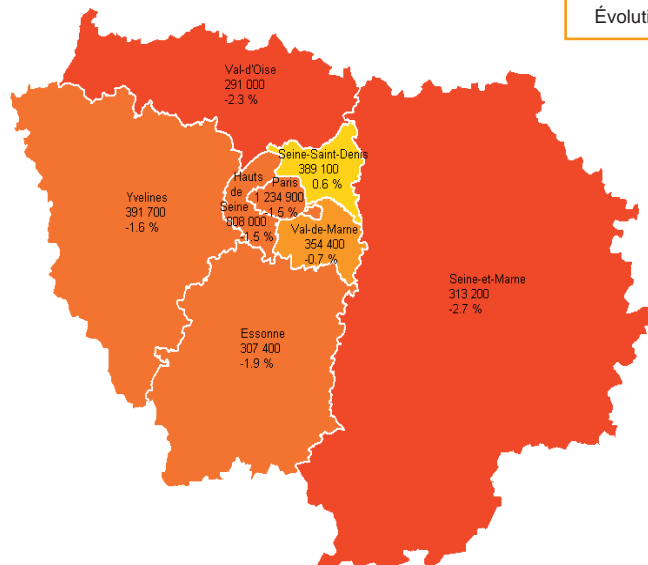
Évoluti

Val-d'Oise
291 000
-2.3 %

Seine-Saint-Denis
389 100
0.6 %

Hauts de Seine
808 000
-1.5 %

Paris
1 234 900
-1.5 %

Yvelines
391 700
-1.6 %

Val-de-Marne
354 400
-0.7 %

Seine-et-Marne
313 200
-2.7 %

Essonne
307 400
-1.9 %